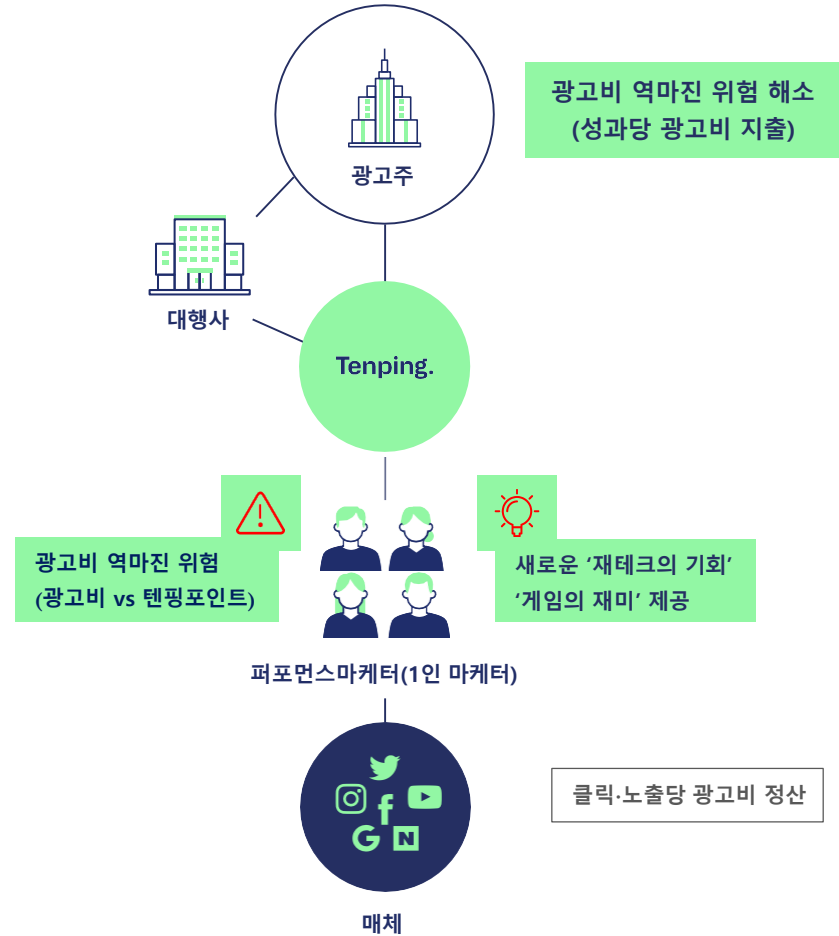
광고비 역마진 위험 해소
(성과당 광고비 지출)

광고주

대행사

Tenping.

광고비 역마진 위험
(광고비 vs 텐핑포인트)

새로운 '재테크의 기회'
'게임의 재미' 제공

퍼포먼스마케터(1인 마케터)

클릭·노출당 광고비 정산

f

G

N

매체